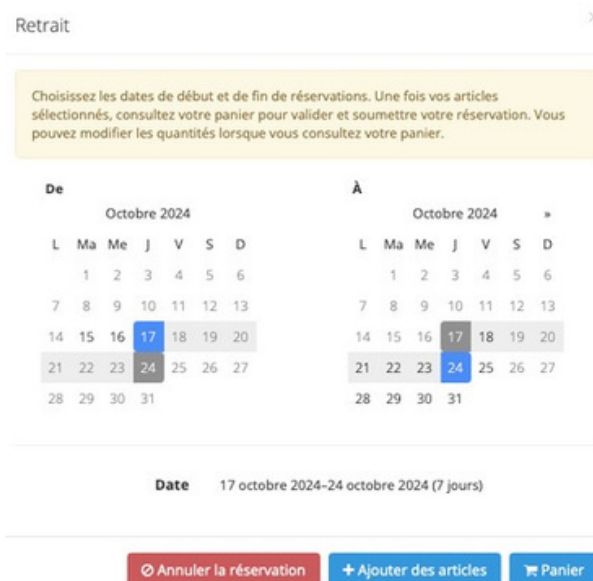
Retrait

Choisissez les dates de début et de fin de réservations. Une fois vos articles sélectionnés, consultez votre panier pour valider et soumettre votre réservation. Vous pouvez modifier les quantités lorsque vous consultez votre panier.

De

Octobre 2024

| L | Ma | Me | J | V | S | D |
|---|---|---|---|---|---|---|
| | 1 | 2 | 3 | 4 | 5 | 6 |
| 7 | 8 | 9 | 10 | 11 | 12 | 13 |
| 14 | 15 | 16 | 17 | 18 | 19 | 20 |
| 21 | 22 | 23 | 24 | 25 | 26 | 27 |
| 28 | 29 | 30 | 31 | | | |

À

Octobre 2024 »

| L | Ma | Me | J | V | S | D |
|---|---|---|---|---|---|---|
| | 1 | 2 | 3 | 4 | 5 | 6 |
| 7 | 8 | 9 | 10 | 11 | 12 | 13 |
| 14 | 15 | 16 | 17 | 18 | 19 | 20 |
| 21 | 22 | 23 | 24 | 25 | 26 | 27 |
| 28 | 29 | 30 | 31 | | | |

Date 17 octobre 2024–24 octobre 2024 (7 jours)

Annuler la réservation
+ Ajouter des articles
Panier